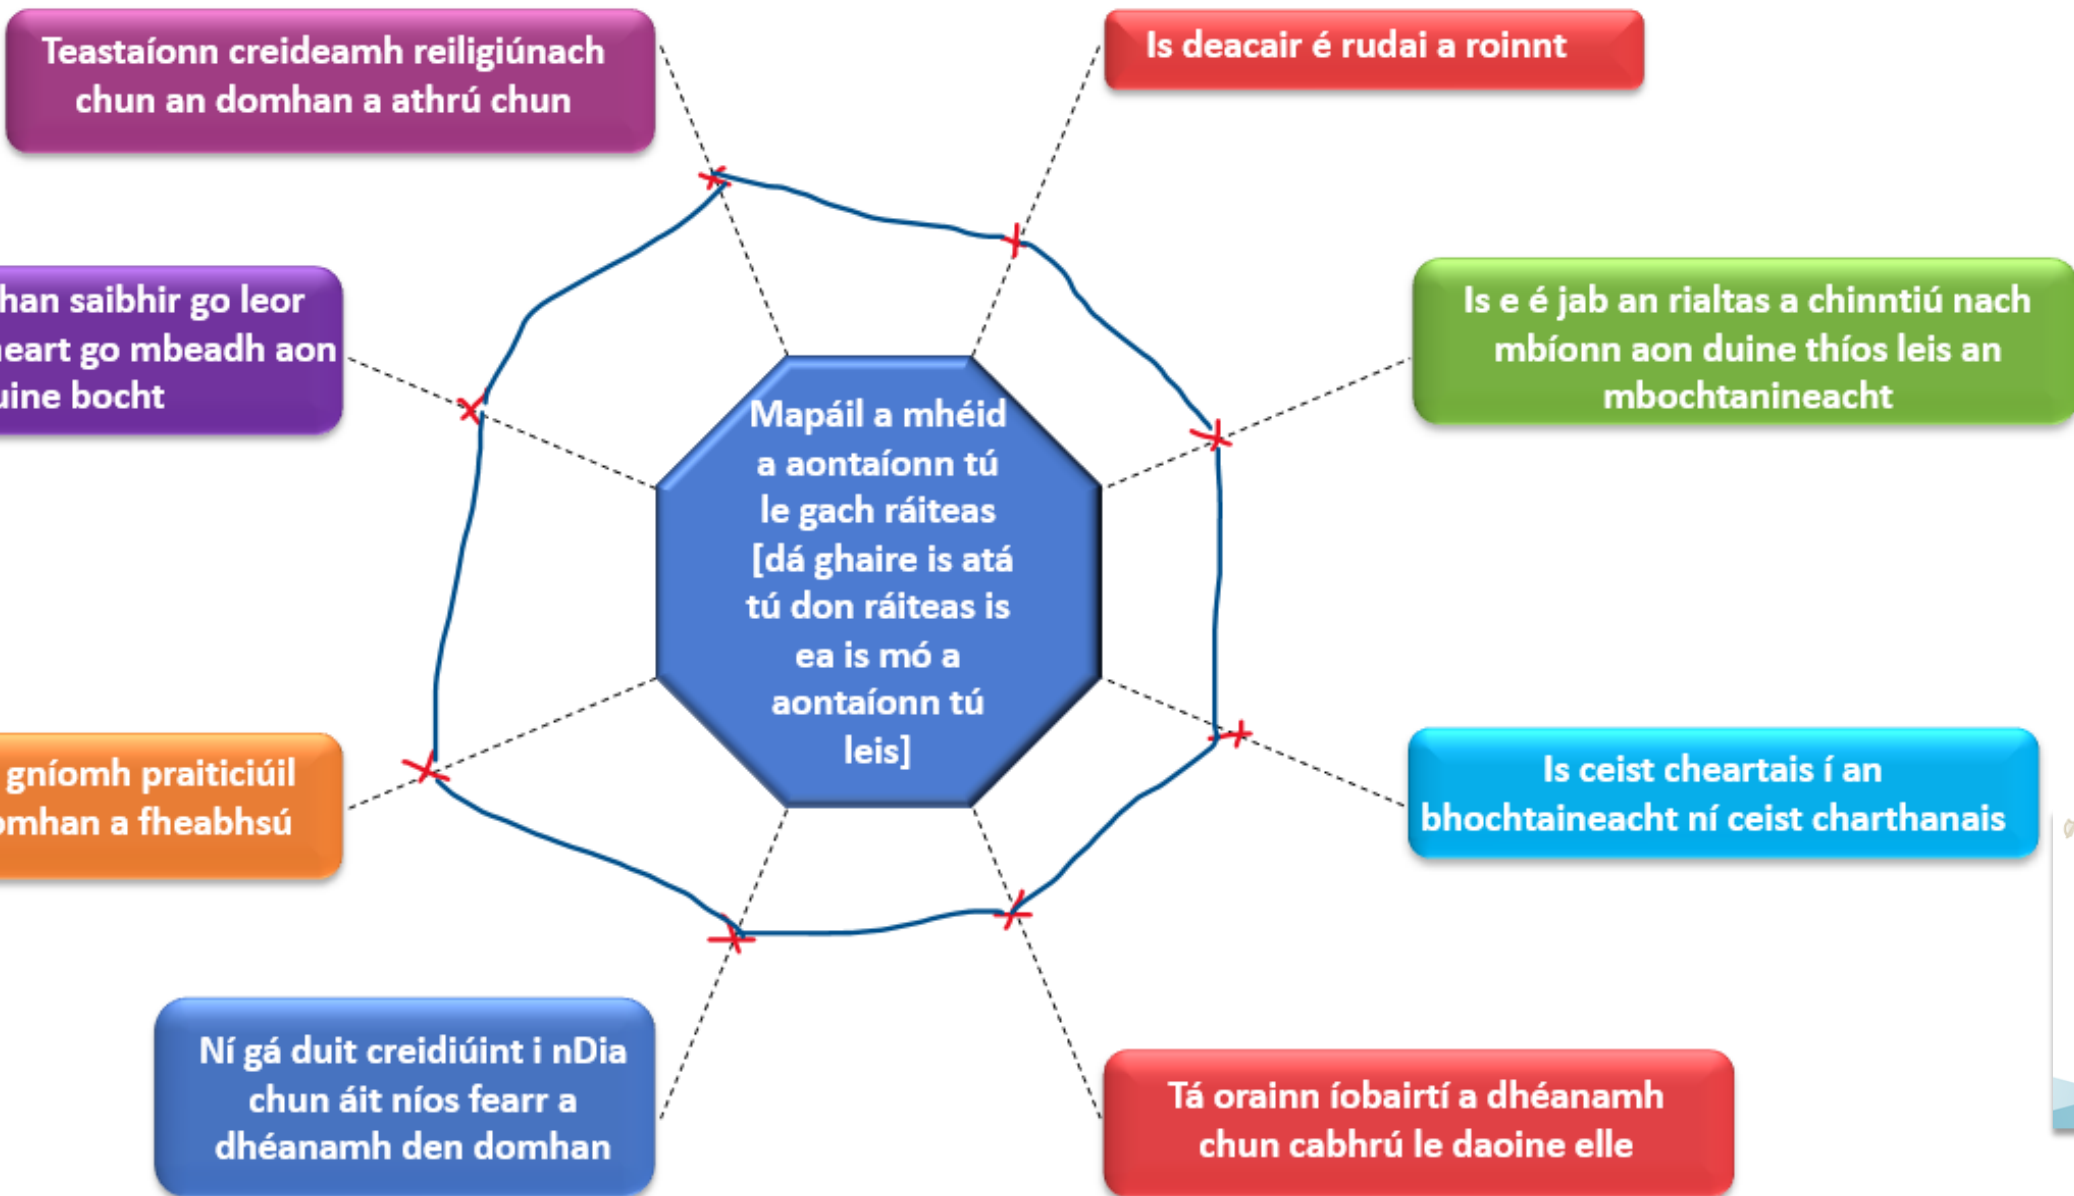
Teastaíonn creideamh reiligiúnach chun an domhan a athrú chun

Is deacair é rudai a roinnt

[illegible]han saibhir go leor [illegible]eart go mbeadh aon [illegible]uine bocht

Is e é jab an rialtas a chinntiú nach mbíonn aon duine thíos leis an mbochtanineacht

Mapáil a mhéid a aontaíonn tú le gach ráiteas [dá ghaire is atá tú don ráiteas is ea is mó a aontaíonn tú leis]

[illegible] gníomh praiticiúil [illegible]omhan a fheabhsú

Is ceist cheartais í an bhochtaineacht ní ceist charthanais

Ní gá duit creidiúint i nDia chun áit níos fearr a dhéanamh den domhan

Tá orainn íobairtí a dhéanamh chun cabhrú le daoine elle